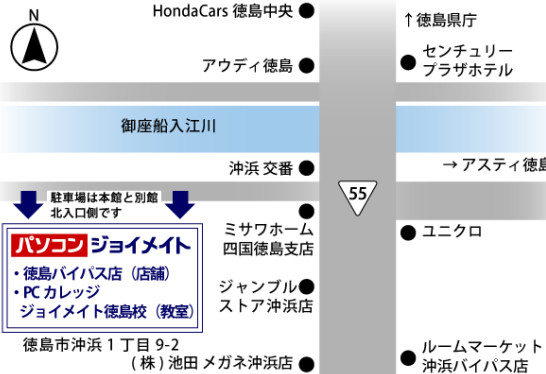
N

HondaCars 徳島中央

↑徳島県庁

アウディ徳島

センチュリー
プラザホテル

御座船入江川

沖浜 交番

→ アスティ徳島

55

駐車場は本館と別館
北入口側です

ミサワホーム
四国徳島支店

ユニクロ

パソコン ジョイメイト

・徳島バイパス店（店舗）
・PC カレッジ
ジョイメイト徳島校（教室）

ジャンブル
ストア沖浜店

徳島市沖浜１丁目 9-2
（株）池田 メガネ沖浜店

ルームマーケット
沖浜バイパス店